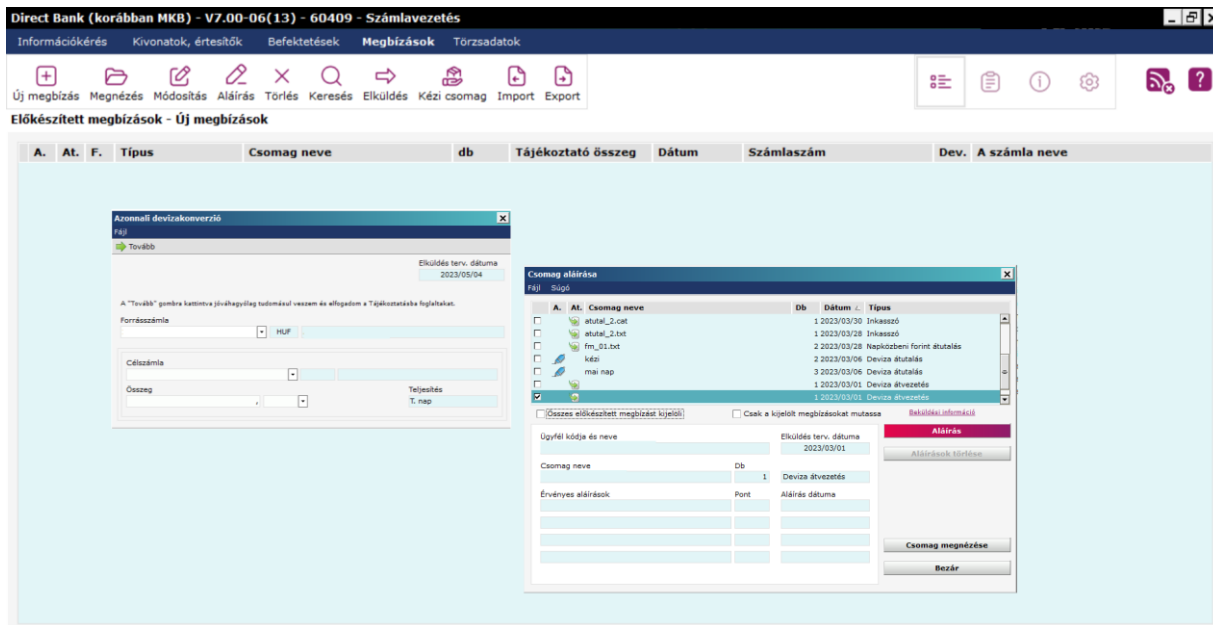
Direct Bank (korábban MKB) - V7.00-06(13) - 60409 - Számlavezetés

Információkérés Kivonatok, értesítők Befektetések Megbízások Törzsadatok

Új megbízás Megnézés Módosítás Aláírás Törlés Keresés Elküldés Kézi csomag Import Export

Előkészített megbízások - Új megbízások

A. At. F. Típus Csomag neve db Tájékoztató összeg Dátum Számlaszám Dev. A számla neve

Azonnali devizakonverzió
Fájl
Tovább
Elküldés terv. dátuma
2023/05/04
A "Tovább" gombra kattintva jóváhagyólag tudomásul veszem és elfogadom a Tájékoztatásba foglaltakat.
Forrásszámla
HUF
Célszámla
Összeg
Teljesítés
T. nap

Csomag aláírása
Fájl Súgó

| A. | At. | Csomag neve | Db | Dátum | Típus |
|---|---|---|---|---|---|
| | | atutal_2.cat | 1 | 2023/03/30 | Inkasszó |
| | | atutal_2.txt | 1 | 2023/03/28 | Inkasszó |
| | | fm_01.txt | 2 | 2023/03/28 | Napközbeni forint átutalás |
| | | kézi | 2 | 2023/03/06 | Deviza átutalás |
| | | mai nap | 3 | 2023/03/06 | Deviza átutalás |
| | | | 1 | 2023/03/01 | Deviza átvezetés |
| | | | 1 | 2023/03/01 | Deviza átvezetés |

Összes előkészített megbízást kijelöl
Csak a kijelölt megbízásokat mutassa
Beküldési információ
Ügyfél kódja és neve
Elküldés terv. dátuma
2023/03/01
Aláírás
Aláírások törlése
Csomag neve
Db
1
Deviza átvezetés
Érvényes aláírások
Pont
Aláírás dátuma
Csomag megnézése
Bezár